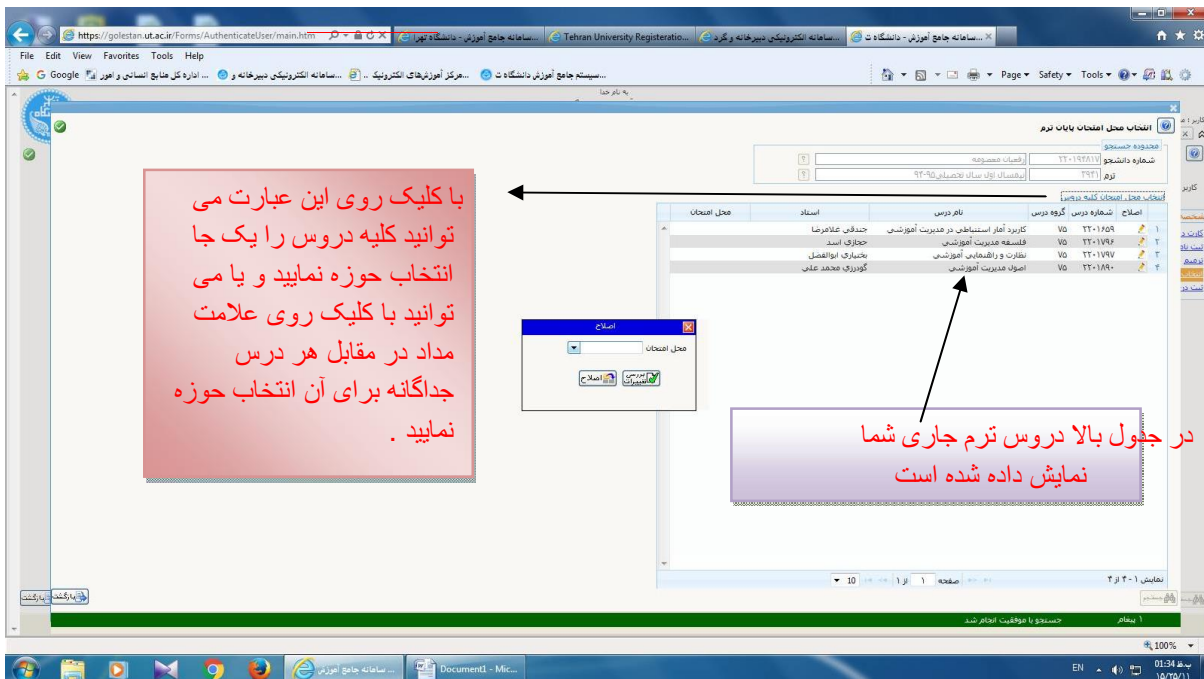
https://golestan.ut.ac.ir/Forms/AuthenticateUser/main.htm
...سامانه جامع آموزش - دانشگاه ت
...سامانه الکترونیکی دبیرخانه و گرد
Tehran University Registeratio...
...سامانه جامع آموزش - دانشگاه تهرا
File Edit View Favorites Tools Help
Google ...اداره کل منابع انسانی و امور ...سامانه الکترونیکی دبیرخانه و ...مرکز آموزش‌های الکترونیک ...سیستم جامع آموزش دانشگاه ت
Page ▾ Safety ▾ Tools ▾

به نام خدا

انتخاب محل امتحان پایان ترم

محدوده جستجو
شماره دانشجو ۲۲۰۱۹۳۸۱۷ زرافشان معصومه
ترم ۳۹۴۱ نیمسال اول سال تحصیلی ۹۵-۹۴

انتخاب محل امتحان کلیه دروس

| | اصلاح | شماره درس | گروه درس | نام درس | استاد | محل امتحان |
|---|---|---|---|---|---|---|
| ۱ | | ۲۲۰۱۶۵۹ | ۷۵ | کاربرد آمار استنباطی در مدیریت آموزشی | جندقی غلامرضا | |
| ۲ | | ۲۲۰۱۷۹۶ | ۷۵ | فلسفه مدیریت آموزشی | حجازی اسد | |
| ۳ | | ۲۲۰۱۷۹۷ | ۷۵ | نظارت و راهنمایی آموزشی | بختیاری ابوالفضل | |
| ۴ | | ۲۲۰۱۸۹۰ | ۷۵ | اصول مدیریت آموزشی | گودرزی محمد علی | |

با کلیک روی این عبارت می توانید کلیه دروس را یک جا انتخاب حوزه نمایید و یا می توانید با کلیک روی علامت مداد در مقابل هر درس جداگانه برای آن انتخاب حوزه نمایید .

اصلاح
محل امتحان
بررسی تغییرات
اصلاح

در جدول بالا دروس ترم جاری شما نمایش داده شده است

نمایش ۱ - ۴ از ۴
صفحه ۱ از ۱
۱۰

بازگشت

۱ پیغام
جستجو با موفقیت انجام شد

100%

Document1 - Mic...
...سامانه جامع آموزش
EN
01:34 ب.ظ
۱۵/۰۲/۲۵